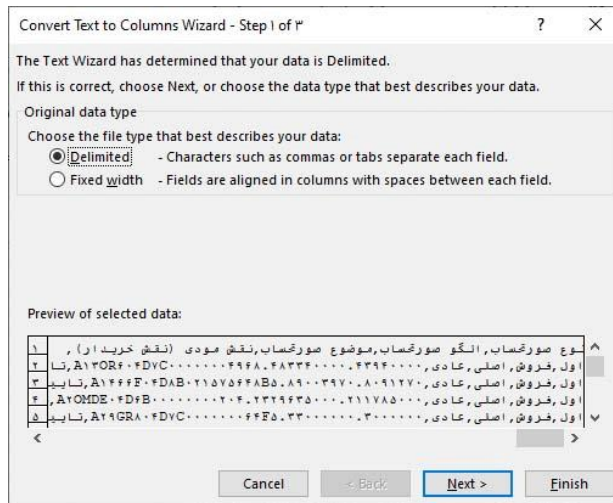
Convert Text to Columns Wizard - Step ۱ of ۳

?

×

The Text Wizard has determined that your data is Delimited.

If this is correct, choose Next, or choose the data type that best describes your data.

Original data type

Choose the file type that best describes your data:

Delimited - Characters such as commas or tabs separate each field.

Fixed width - Fields are aligned in columns with spaces between each field.

Preview of selected data:

۱ نوع صورتحساب,الگو صورتحساب,موضوع صورتحساب,نقش مودی (نقش خریدار),
۲ اول,فروش,اصلی,عادی,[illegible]
۳ اول,فروش,اصلی,عادی,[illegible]
۴ اول,فروش,اصلی,عادی,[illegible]
۵ اول,فروش,اصلی,عادی,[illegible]

Cancel

< Back

Next >

Finish